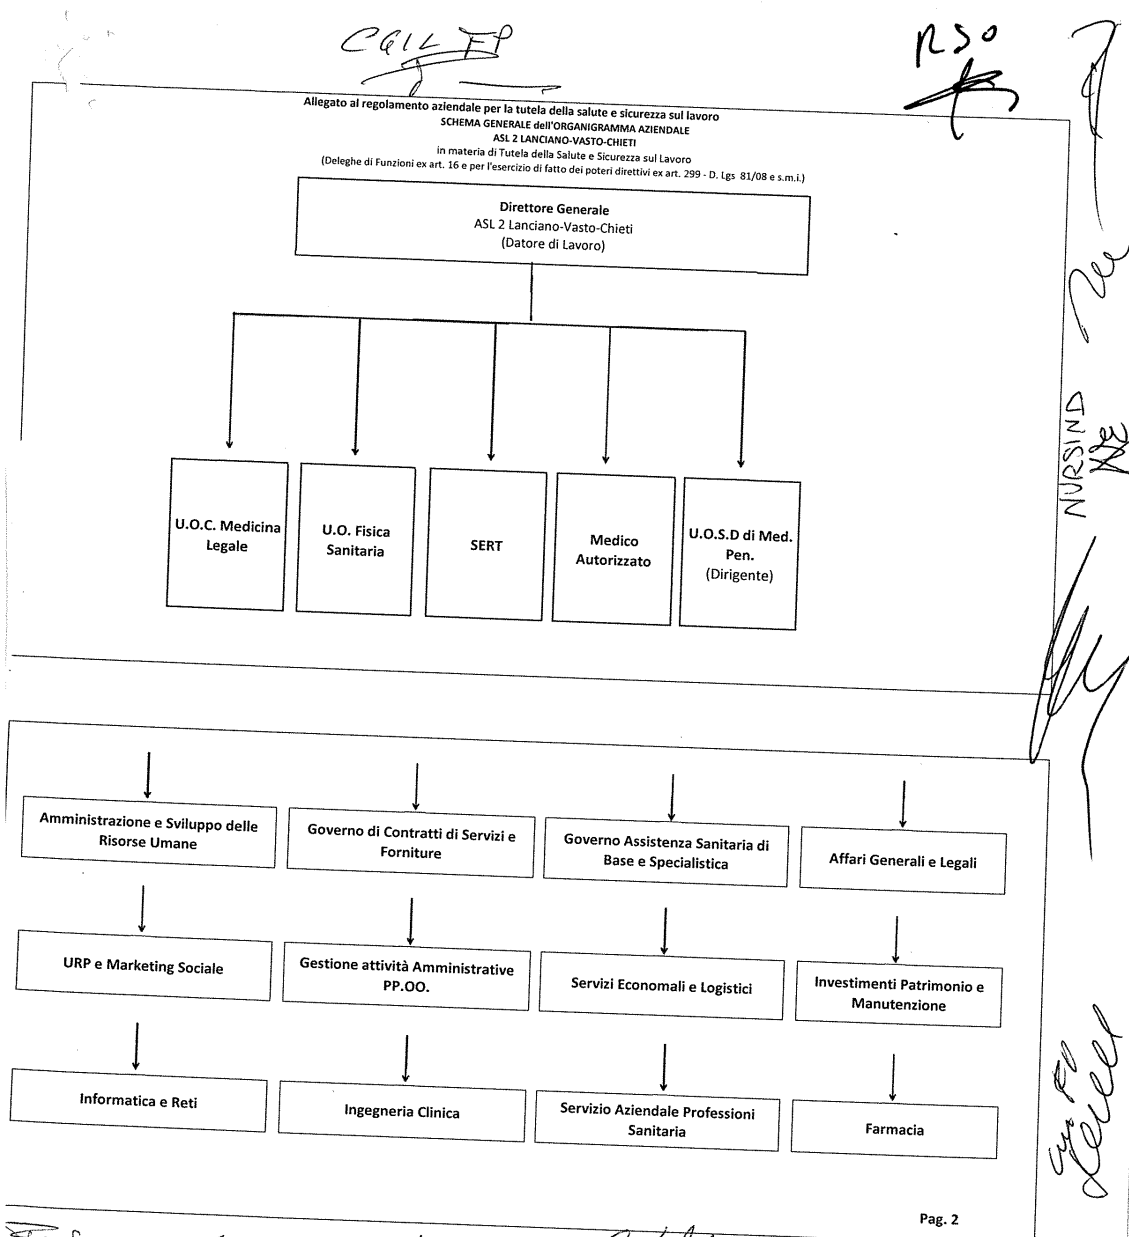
CGIL FP

RSO

Allegato al regolamento aziendale per la tutela della salute e sicurezza sul lavoro
SCHEMA GENERALE dell'ORGANIGRAMMA AZIENDALE
ASL 2 LANCIANO-VASTO-CHIETI
in materia di Tutela della Salute e Sicurezza sul Lavoro
(Deleghe di Funzioni ex art. 16 e per l'esercizio di fatto dei poteri direttivi ex art. 299 - D. Lgs 81/08 e s.m.i.)

Direttore Generale
ASL 2 Lanciano-Vasto-Chieti
(Datore di Lavoro)

U.O.C. Medicina Legale

U.O. Fisica Sanitaria

SERT

Medico Autorizzato

U.O.S.D di Med. Pen.
(Dirigente)

NURSIND

Amministrazione e Sviluppo delle Risorse Umane

Governo di Contratti di Servizi e Forniture

Governo Assistenza Sanitaria di Base e Specialistica

Affari Generali e Legali

URP e Marketing Sociale

Gestione attività Amministrative PP.OO.

Servizi Economali e Logistici

Investimenti Patrimonio e Manutenzione

Informatica e Reti

Ingegneria Clinica

Servizio Aziendale Professioni Sanitarie

Farmacia

Pag. 2